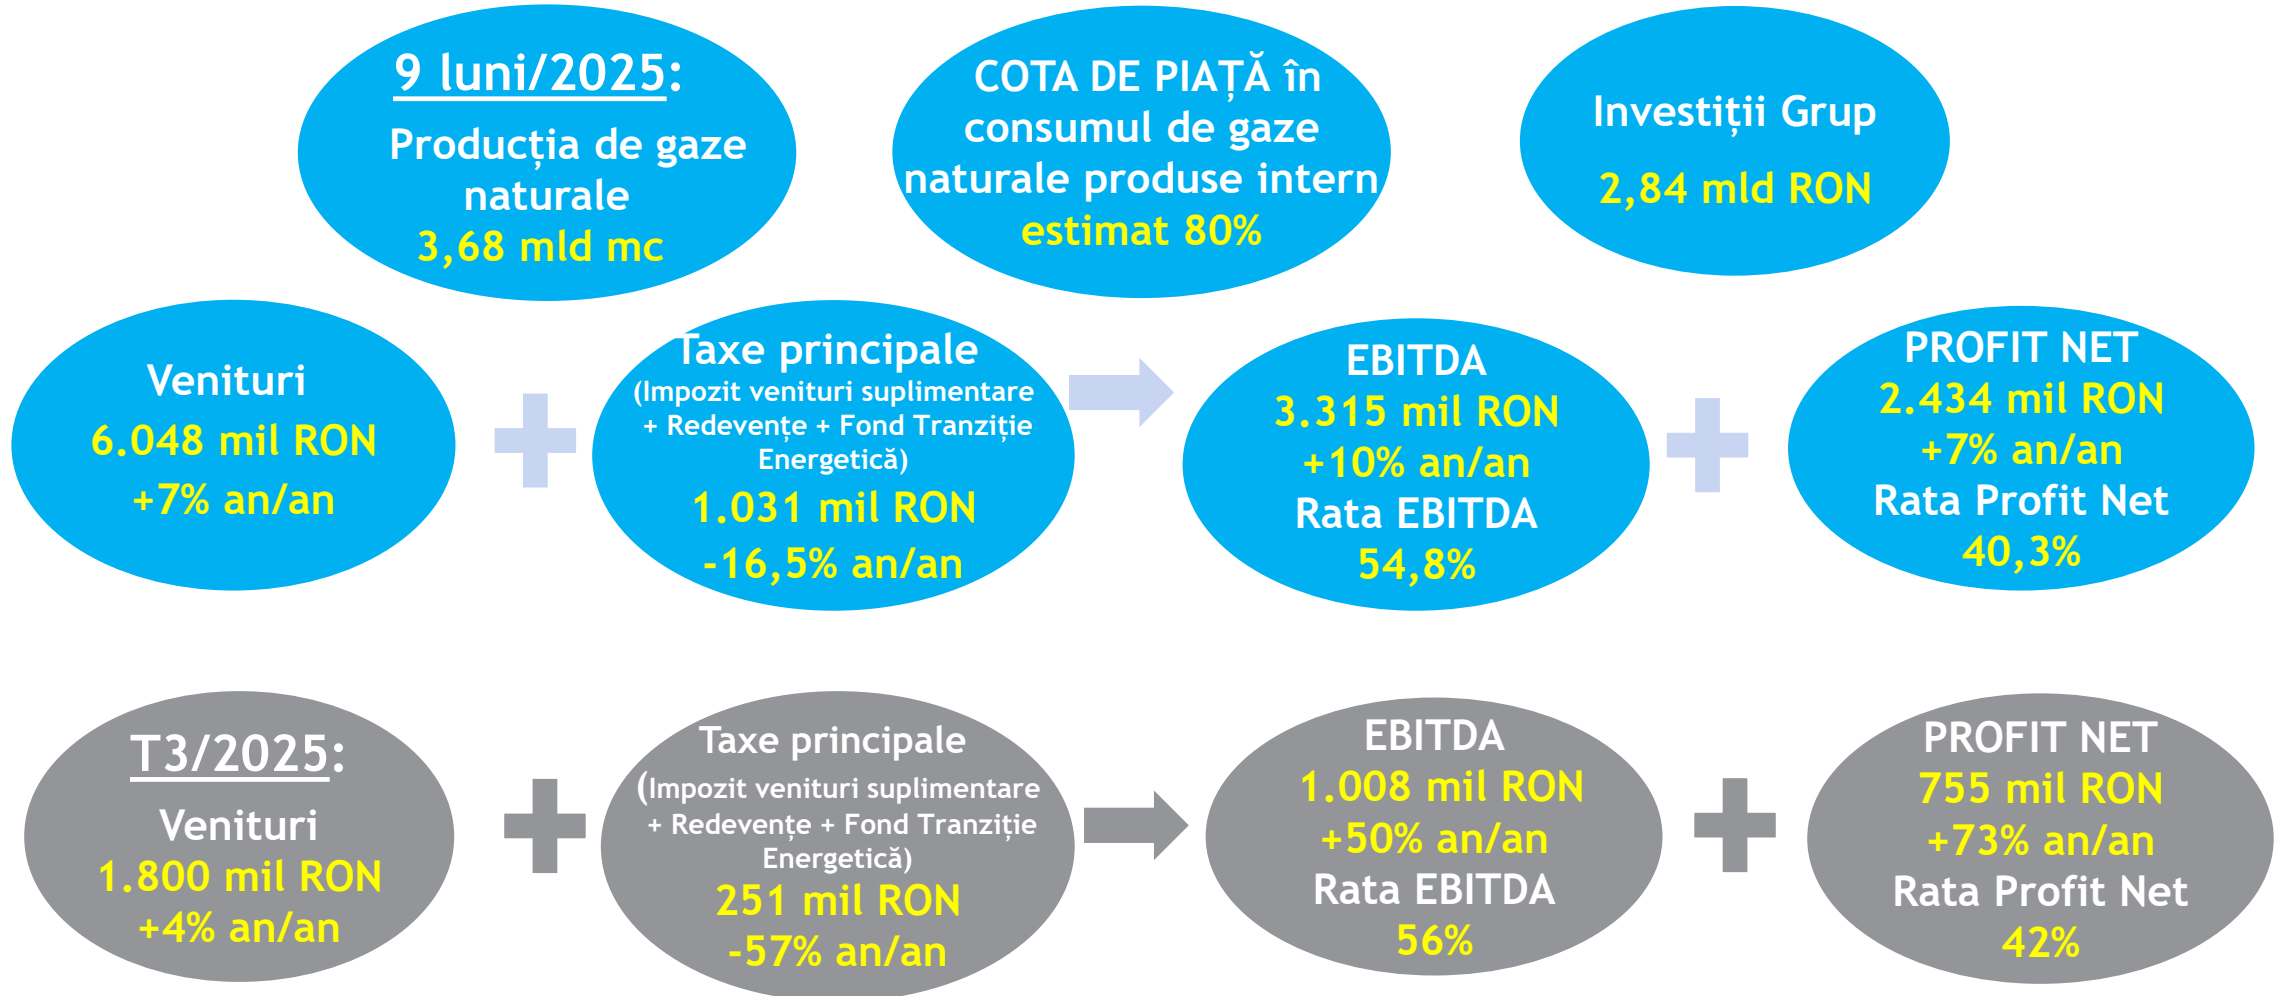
9 luni/2025:
Producția de gaze naturale
3,68 mld mc

COTA DE PIAȚĂ în consumul de gaze naturale produse intern
estimat 80%

Investiții Grup
2,84 mld RON

Venituri
6.048 mil RON
+7% an/an

Taxe principale
(Impozit venituri suplimentare + Redevențe + Fond Tranziție Energetică)
1.031 mil RON
-16,5% an/an

EBITDA
3.315 mil RON
+10% an/an
Rata EBITDA
54,8%

PROFIT NET
2.434 mil RON
+7% an/an
Rata Profit Net
40,3%

T3/2025:
Venituri
1.800 mil RON
+4% an/an

Taxe principale
(Impozit venituri suplimentare + Redevențe + Fond Tranziție Energetică)
251 mil RON
-57% an/an

EBITDA
1.008 mil RON
+50% an/an
Rata EBITDA
56%

PROFIT NET
755 mil RON
+73% an/an
Rata Profit Net
42%